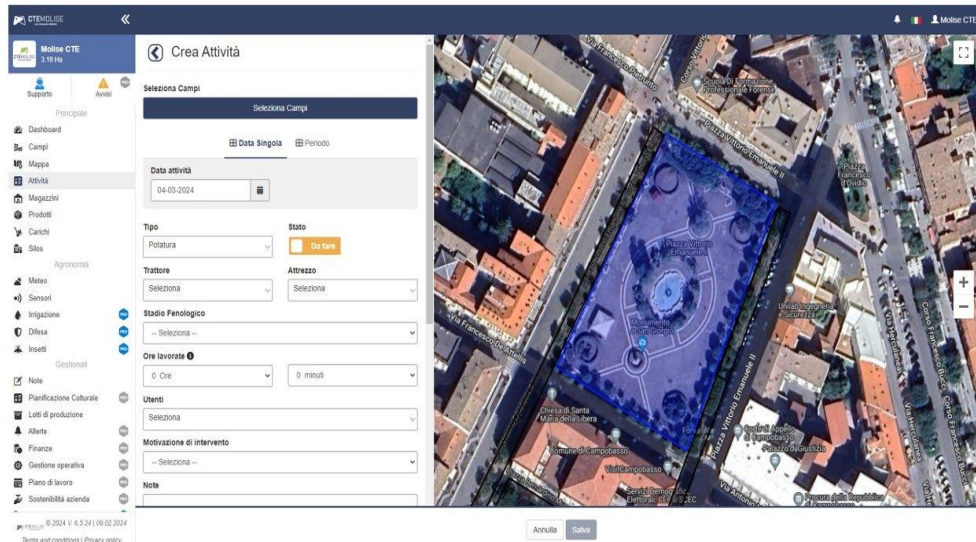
CTEMOLISE
«
Molise CTE
Molise CTE
3.19 Ha
Supporto
Avvisi
Principale
Dashboard
Campi
Mappa
Attività
Magazzini
Prodotti
Carichi
Silos
Agronomia
Meteo
Sensori
Irrigazione
Difesa
Insetti
Gestionali
Note
Pianificazione Colturale
Lotti di produzione
Allerte
Finanze
Gestione operativa
Piano di lavoro
Sostenibilità azienda
© 2024 V. 6.5.24 | 09.02.2024
Terms and conditions | Privacy policy

Crea Attività
Seleziona Campi
Seleziona Campi
Data Singola
Periodo
Data attività
04-03-2024
Tipo
Potatura
Stato
Da fare
Trattore
Seleziona
Attrezzo
Seleziona
Stadio Fenologico
-- Seleziona --
Ore lavorate
0 Ore
0 minuti
Utenti
Seleziona
Motivazione di intervento
-- Seleziona --
Note
Annulla
Salva

Via Francesco Ferrante
Scuola Di Formazione Professionale Forense
Piazza Vittorio Emanuele II
Piazza Francesco d'Ovidio
Piazza Vittorio Emanuele
Monumento
Via Francesco De Attellis
Unimol Ingegneria e Sicurezza
Chiesa di Santa Maria della Libera
Comune di Campobasso
Piazza Vittorio Emanuele II
Corte di Appello di Campobasso
Palazzo di Giustizia
Visitcampobasso
Via Antonio
Procura della Repubblica
Corso Francesco Bucci
Via Marconi
Molise CTE